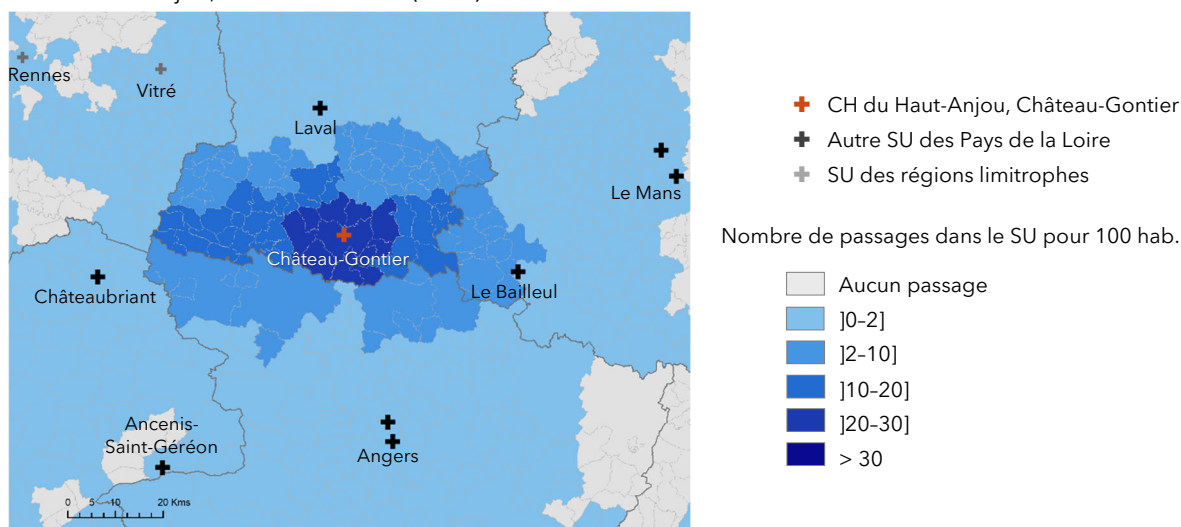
Rennes
Vitré
Laval
Le Mans
Château-Gontier
Le Bailleul
Châteaubriant
Ancenis-Saint-Géréon
Angers
0 5 10 20 Kms

CH du Haut-Anjou, Château-Gontier
Autre SU des Pays de la Loire
SU des régions limitrophes

Nombre de passages dans le SU pour 100 hab.
Aucun passage
]0–2]
]2–10]
]10–20]
]20–30]
> 30